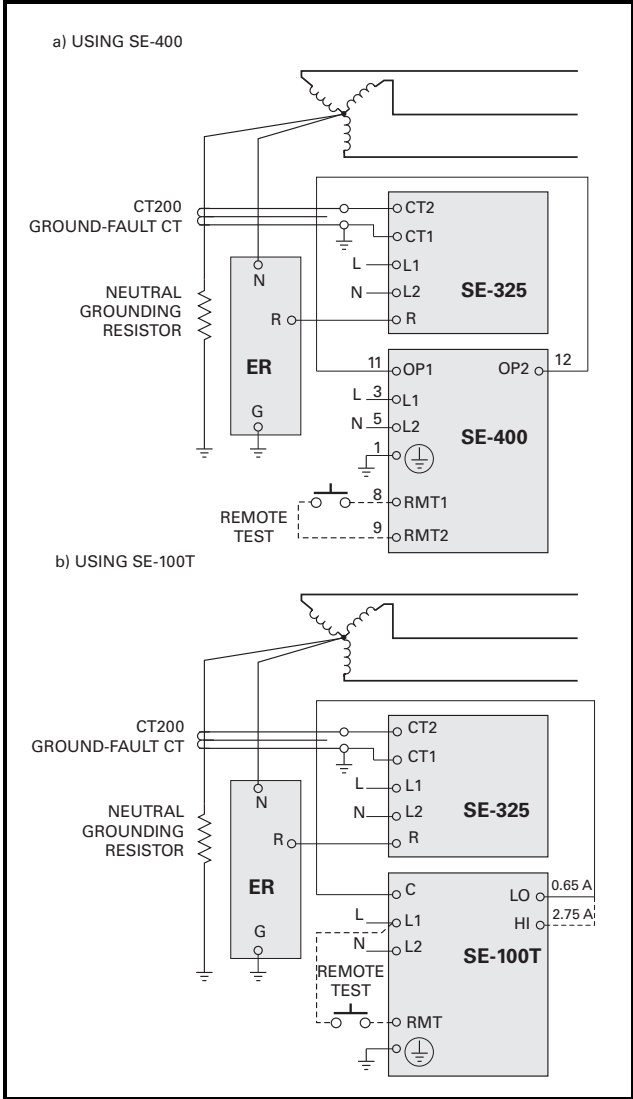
a) USING SE-400

CT200
GROUND-FAULT CT

NEUTRAL
GROUNDING
RESISTOR

N
R
ER
G

CT2
CT1
L L1
N L2
R
SE-325

11 OP1
OP2 12
L 3 L1
N 5 L2
1
SE-400
8 RMT1
9 RMT2

REMOTE
TEST

b) USING SE-100T

CT200
GROUND-FAULT CT

NEUTRAL
GROUNDING
RESISTOR

N
R
ER
G

CT2
CT1
L L1
N L2
R
SE-325

C
LO 0.65 A
HI 2.75 A
L L1
N L2
SE-100T
REMOTE
TEST
RMT